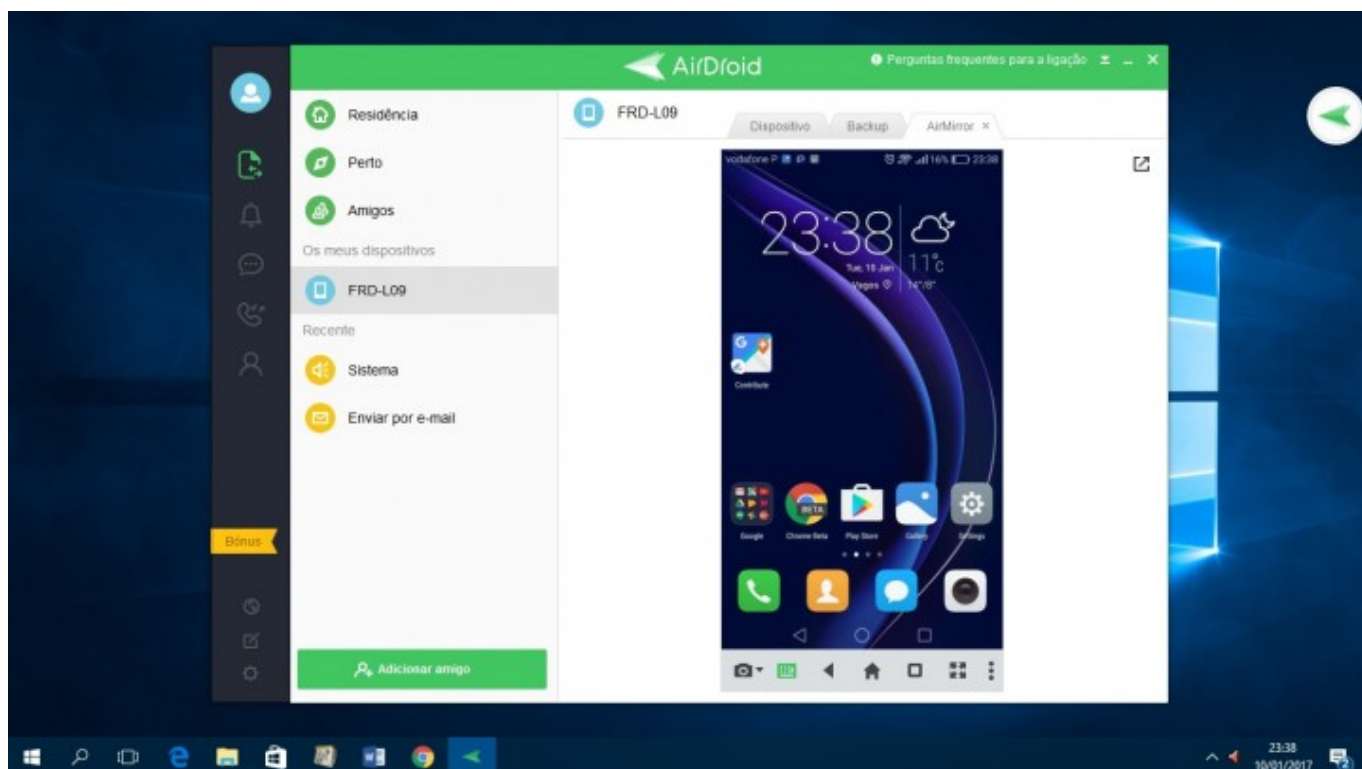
AirDroid

Perguntas frequentes para a ligação

Residência

Perto

Amigos

Os meus dispositivos

FRD-L09

Recente

Sistema

Enviar por e-mail

Bónus

Adicionar amigo

FRD-L09

Dispositivo

Backup

AirMirror ×

vodafone P

23:38

23:38

Tue, 10 Jan

Viages

11°C

Contribute

Google

Chrome Beta

Play Store

Gallery

Settings

23:38

10/01/2017